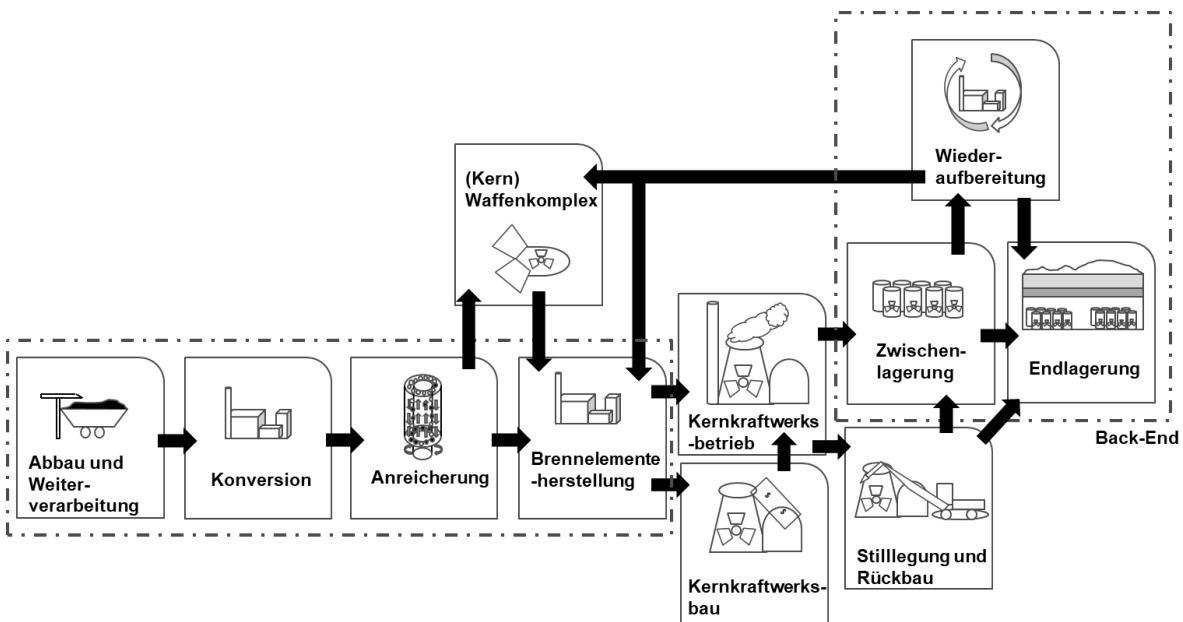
Wiederaufbereitung

(Kern) Waffenkomplex

Zwischenlagerung

Endlagerung

Back-End

Abbau und Weiterverarbeitung

Konversion

Anreicherung

Brennelemente-herstellung

Kernkraftwerks-betrieb

Kernkraftwerksbau

Stilllegung und Rückbau